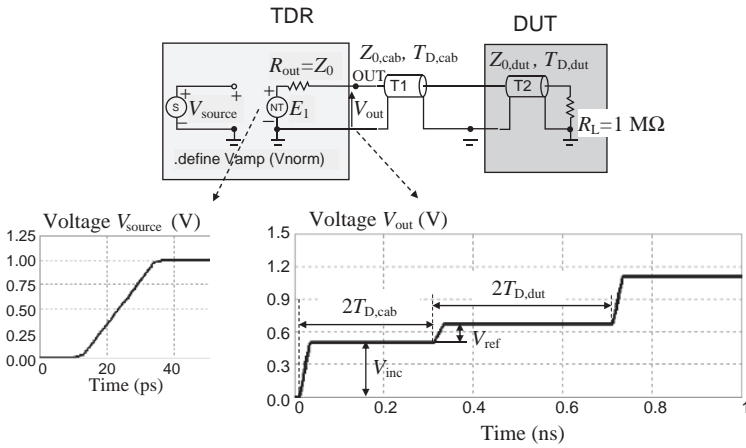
TDR

DUT

$R_{out}=Z_0$

$Z_{0,cab}$, $T_{D,cab}$

OUT

T1

$Z_{0,dut}$, $T_{D,dut}$

T2

S

$V_{source}$

NT

$E_1$

$V_{out}$

$R_L=1$ MΩ

.define Vamp (Vnorm)

Voltage $V_{source}$ (V)

1.25
1.00
0.75
0.50
0.25
0.00

0
20
40

Time (ps)

Voltage $V_{out}$ (V)

1.5
1.2
0.9
0.6
0.3
0.0

$2T_{D,cab}$

$2T_{D,dut}$

$V_{ref}$

$V_{inc}$

0
0.2
0.4
0.6
0.8
1

Time (ns)